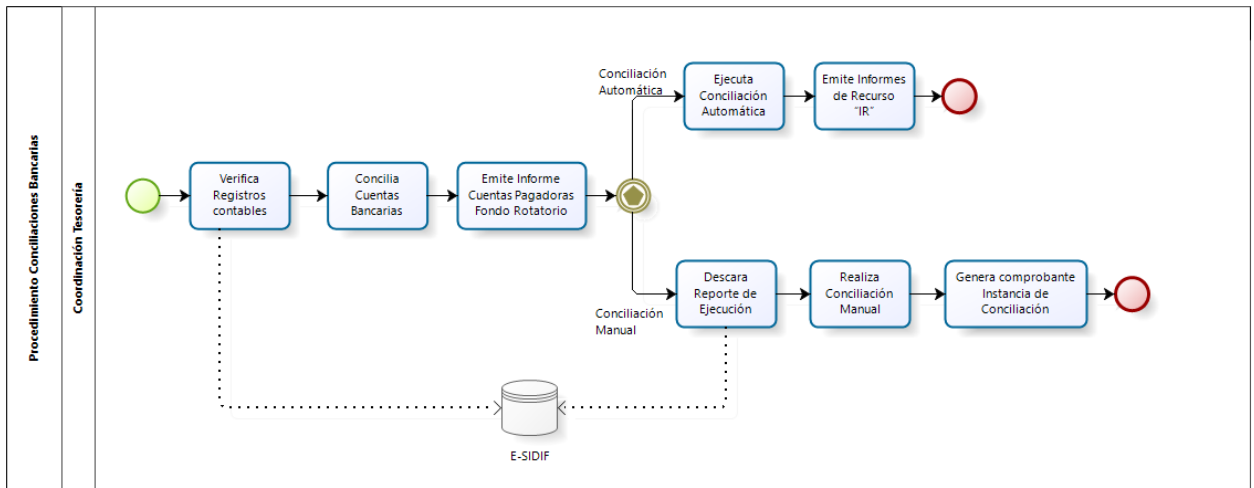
Procedimiento Conciliaciones Bancarias

Coordinación Tesorería

Verifica Registros contables

Concilia Cuentas Bancarias

Emite Informe Cuentas Pagadoras Fondo Rotatorio

Conciliación Automática

Ejecuta Conciliación Automática

Emite Informes de Recurso "IR"

Conciliación Manual

Descara Reporte de Ejecución

Realiza Conciliación Manual

Genera comprobante Instancia de Conciliación

E-SIDIF